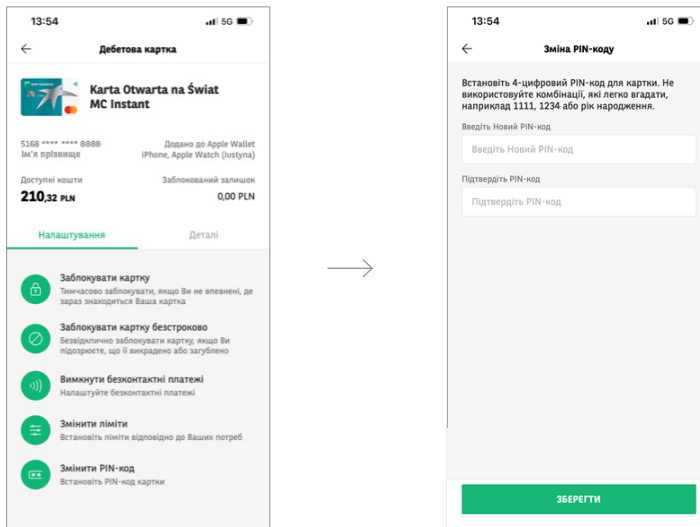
13:54
5G

Дебетова картка

Karta Otwarta na Świat MC Instant

5168 **** **** 8888
Ім'я прізвище

Додано до Apple Wallet
iPhone, Apple Watch (Iustyna)

Доступні кошти
210,32 PLN

Заблокований залишок
0,00 PLN

Налаштування
Деталі

Заблокувати картку
Тимчасово заблокувати, якщо Ви не впевнені, де зараз знаходиться Ваша картка

Заблокувати картку безстроково
Безвідклично заблокувати картку, якщо Ви підозрюєте, що її викрадено або загублено

Вимкнути безконтактні платежі
Налаштуйте безконтактні платежі

Змінити ліміти
Встановіть ліміти відповідно до Ваших потреб

Змінити PIN-код
Встановіть PIN-код картки

13:54
5G

Зміна PIN-коду

Встановіть 4-цифровий PIN-код для картки. Не використовуйте комбінації, які легко вгадати, наприклад 1111, 1234 або рік народження.

Введіть Новий PIN-код
Введіть Новий PIN-код

Підтвердіть PIN-код
Підтвердіть PIN-код

ЗБЕРЕГТИ